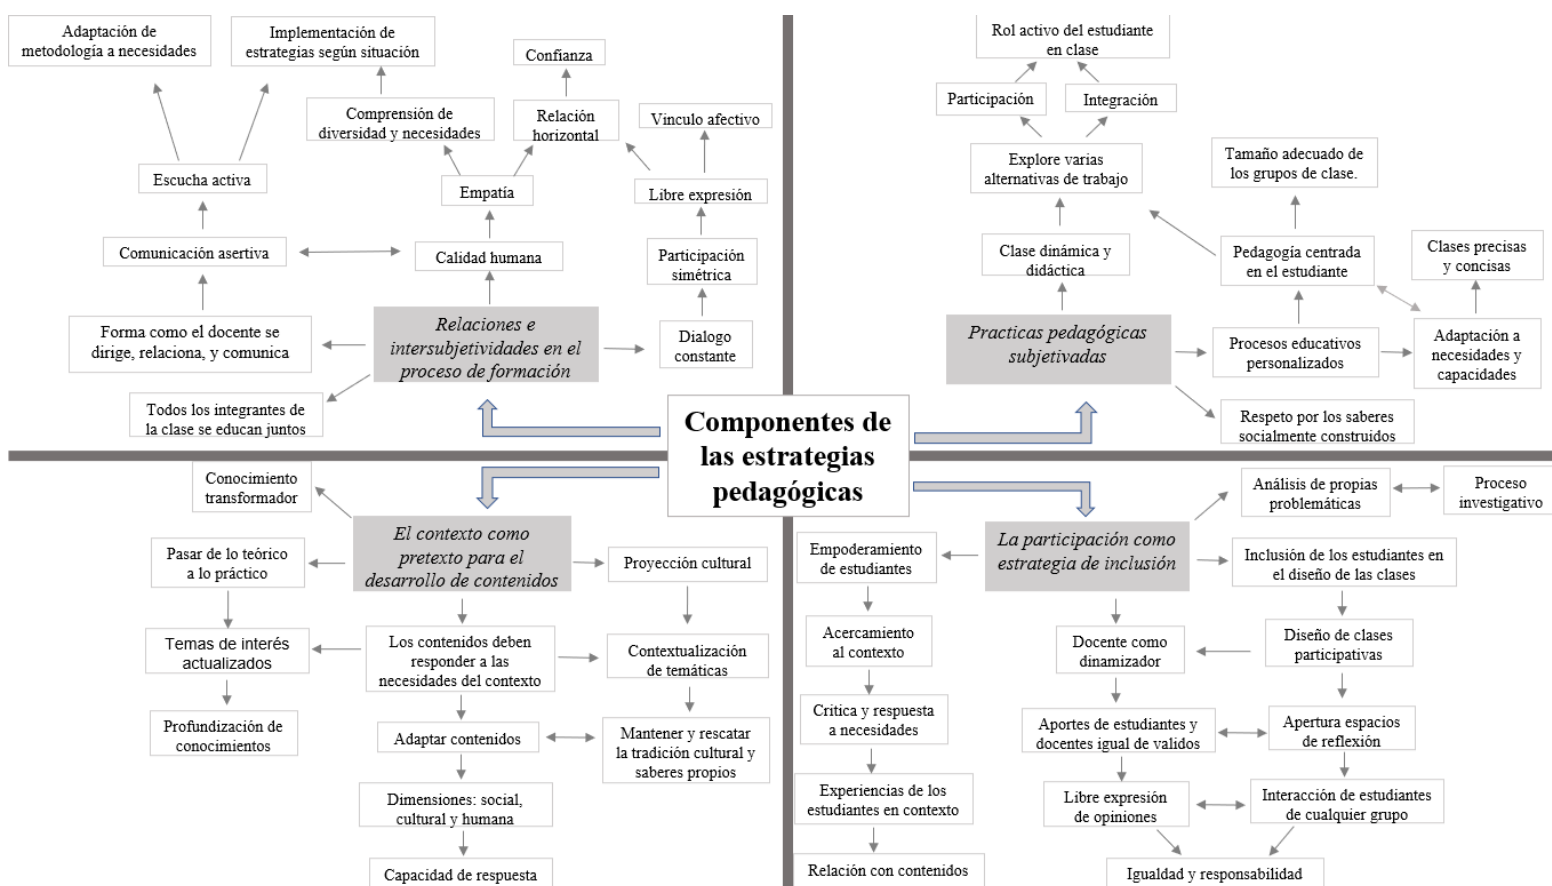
Componentes de las estrategias pedagógicas

Relaciones e intersubjetividades en el proceso de formación

Forma como el docente se dirige, relaciona, y comunica

Comunicación asertiva

Escucha activa

Adaptación de metodología a necesidades

Implementación de estrategias según situación

Todos los integrantes de la clase se educan juntos

Calidad humana

Empatía

Comprensión de diversidad y necesidades

Relación horizontal

Confianza

Dialogo constante

Participación simétrica

Libre expresión

Vinculo afectivo

Practicas pedagógicas subjetivadas

Clase dinámica y didáctica

Explore varias alternativas de trabajo

Participación

Integración

Rol activo del estudiante en clase

Procesos educativos personalizados

Pedagogía centrada en el estudiante

Tamaño adecuado de los grupos de clase.

Adaptación a necesidades y capacidades

Clases precisas y concisas

Respeto por los saberes socialmente construidos

El contexto como pretexto para el desarrollo de contenidos

Conocimiento transformador

Pasar de lo teórico a lo práctico

Temas de interés actualizados

Profundización de conocimientos

Los contenidos deben responder a las necesidades del contexto

Adaptar contenidos

Dimensiones: social, cultural y humana

Capacidad de respuesta

Proyección cultural

Contextualización de temáticas

Mantener y rescatar la tradición cultural y saberes propios

La participación como estrategia de inclusión

Empoderamiento de estudiantes

Acercamiento al contexto

Critica y respuesta a necesidades

Experiencias de los estudiantes en contexto

Relación con contenidos

Análisis de propias problemáticas

Proceso investigativo

Inclusión de los estudiantes en el diseño de las clases

Diseño de clases participativas

Docente como dinamizador

Aportes de estudiantes y docentes igual de validos

Apertura espacios de reflexión

Libre expresión de opiniones

Interacción de estudiantes de cualquier grupo

Igualdad y responsabilidad